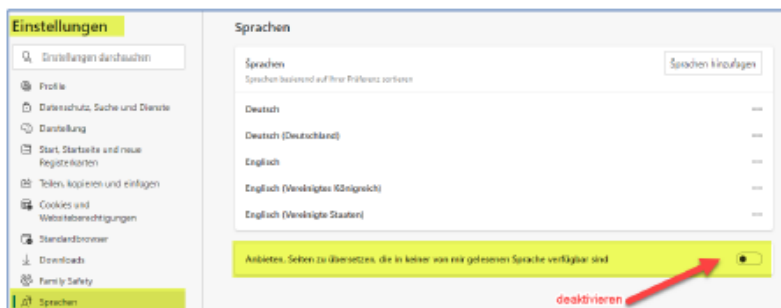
Einstellungen

Einstellungen durchsuchen

Profile

Datenschutz, Suche und Dienste

Darstellung

Start, Startseite und neue Registerkarten

Teilen, kopieren und einfügen

Cookies und Websiteberechtigungen

Standardbrowser

Downloads

Family Safety

Sprachen

Sprachen

Sprachen

Sprachen basierend auf Ihrer Präferenz sortieren

Sprachen hinzufügen

Deutsch

Deutsch (Deutschland)

Englisch

Englisch (Vereinigtes Königreich)

Englisch (Vereinigte Staaten)

Anbieten, Seiten zu übersetzen, die in keiner von mir gelesenen Sprache verfügbar sind

deaktivieren